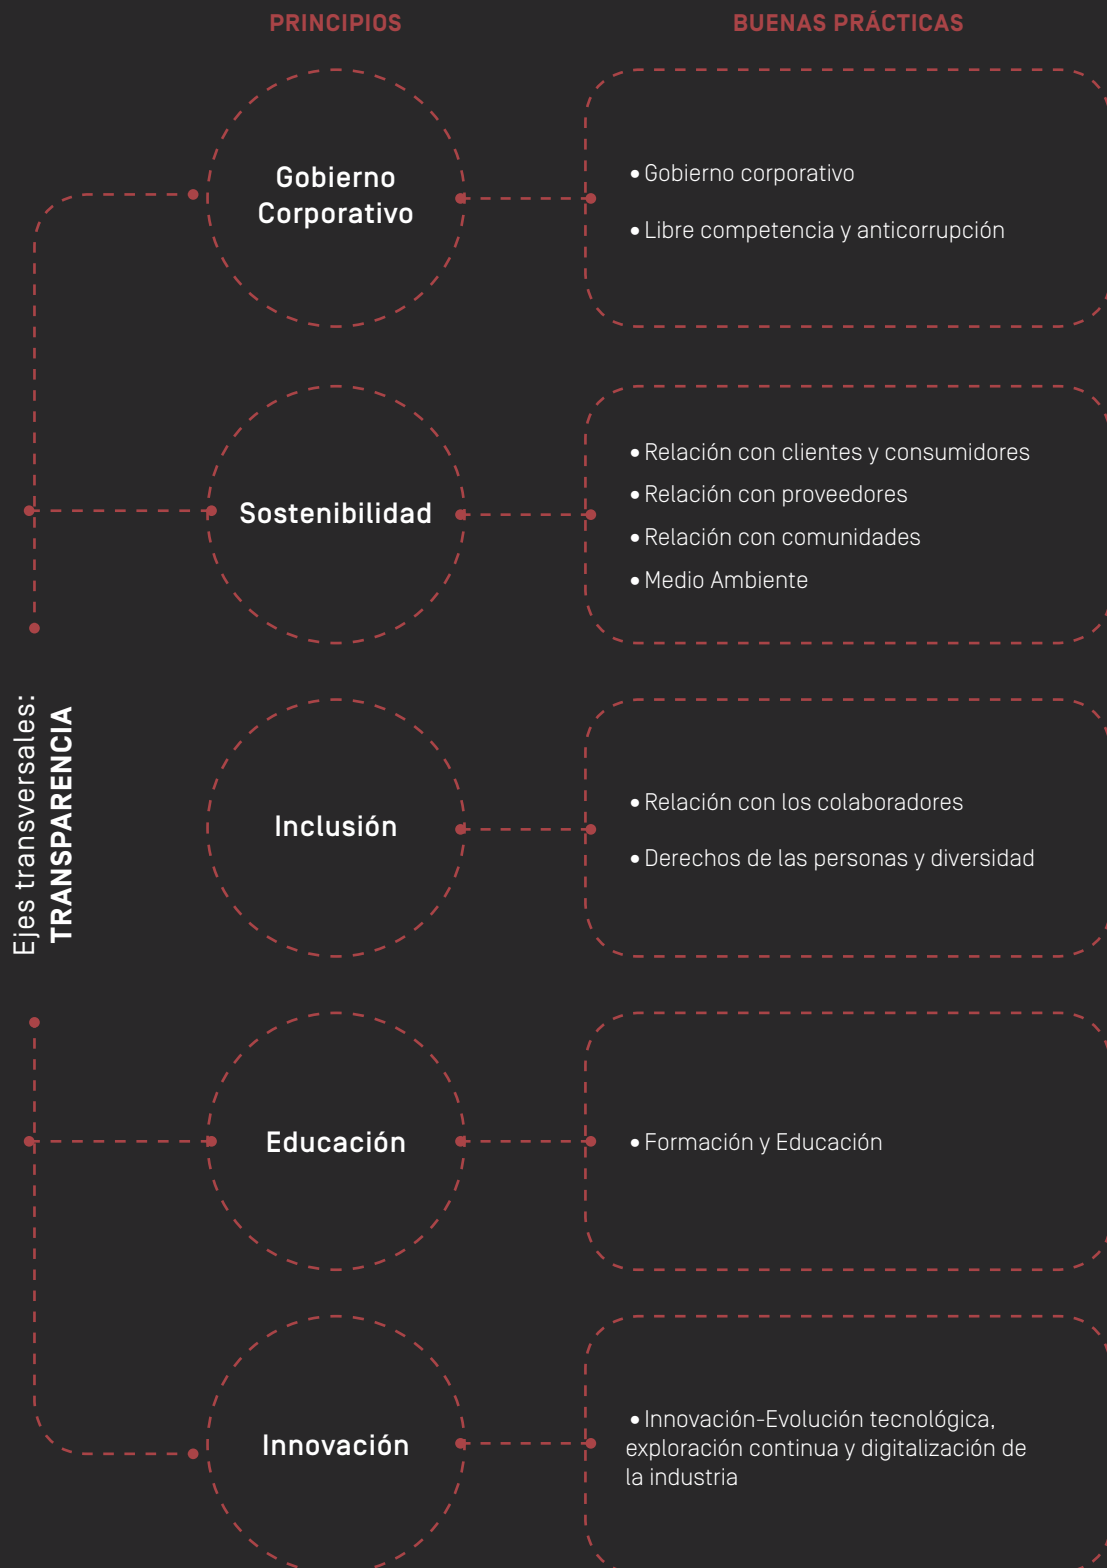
PRINCIPIOS

BUENAS PRÁCTICAS

Ejes transversales: TRANSPARENCIA

Gobierno Corporativo

• Gobierno corporativo
• Libre competencia y anticorrupción

Sostenibilidad

• Relación con clientes y consumidores
• Relación con proveedores
• Relación con comunidades
• Medio Ambiente

Inclusión

• Relación con los colaboradores
• Derechos de las personas y diversidad

Educación

• Formación y Educación

Innovación

• Innovación-Evolución tecnológica, exploración continua y digitalización de la industria